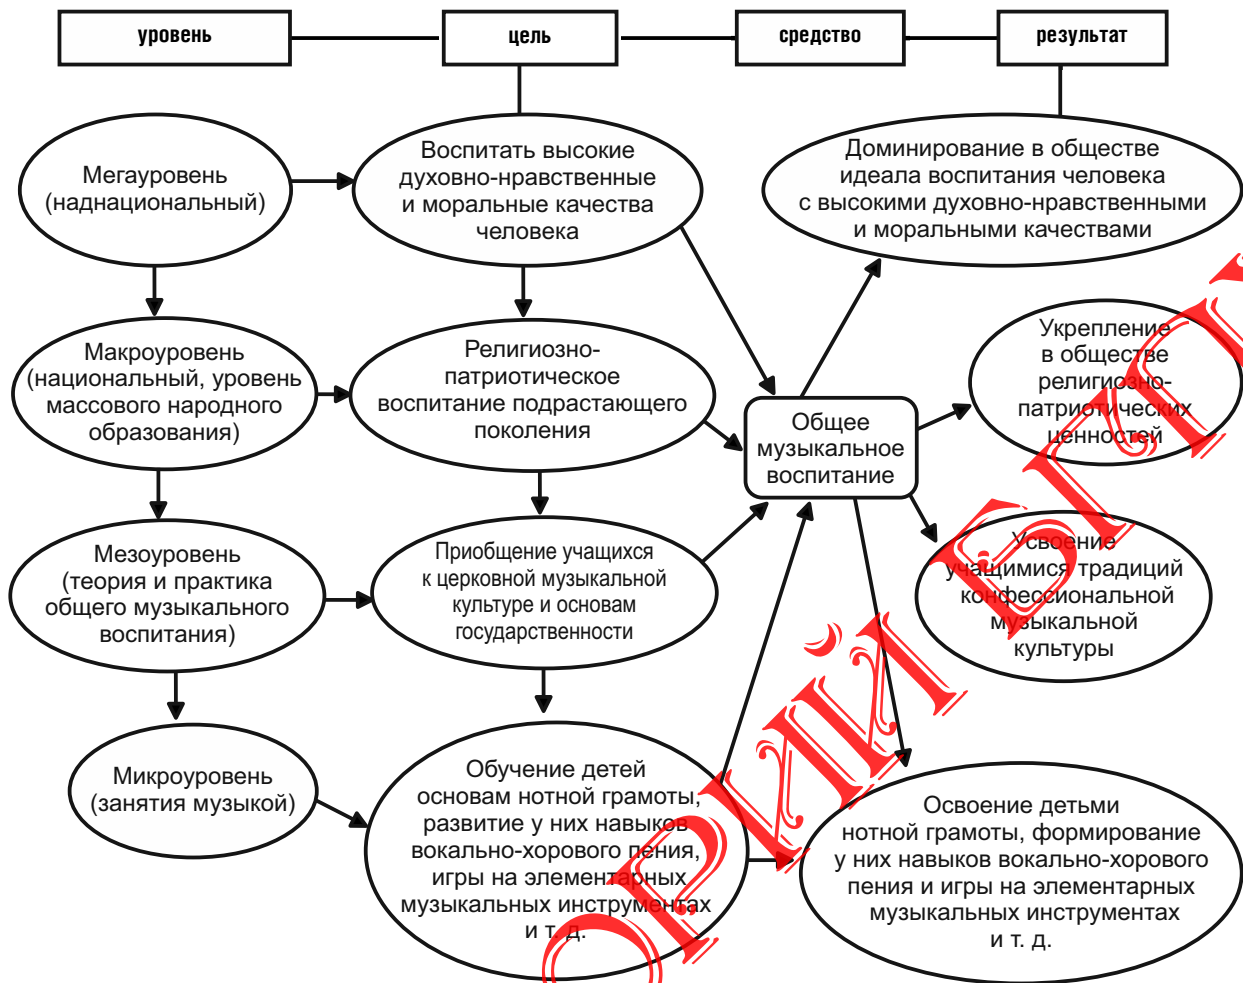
уровень

цель

средство

результат

Мегауровень (наднациональный)

Воспитать высокие духовно-нравственные и моральные качества человека

Доминирование в обществе идеала воспитания человека с высокими духовно-нравственными и моральными качествами

Макроуровень (национальный, уровень массового народного образования)

Религиозно-патриотическое воспитание подрастающего поколения

Общее музыкальное воспитание

Укрепление в обществе религиозно-патриотических ценностей

Мезоуровень (теория и практика общего музыкального воспитания)

Приобщение учащихся к церковной музыкальной культуре и основам государственности

Усвоение учащимися традиций конфессиональной музыкальной культуры

Микроуровень (занятия музыкой)

Обучение детей основам нотной грамоты, развитие у них навыков вокально-хорового пения, игры на элементарных музыкальных инструментах и т. д.

Освоение детьми нотной грамоты, формирование у них навыков вокально-хорового пения и игры на элементарных музыкальных инструментах и т. д.